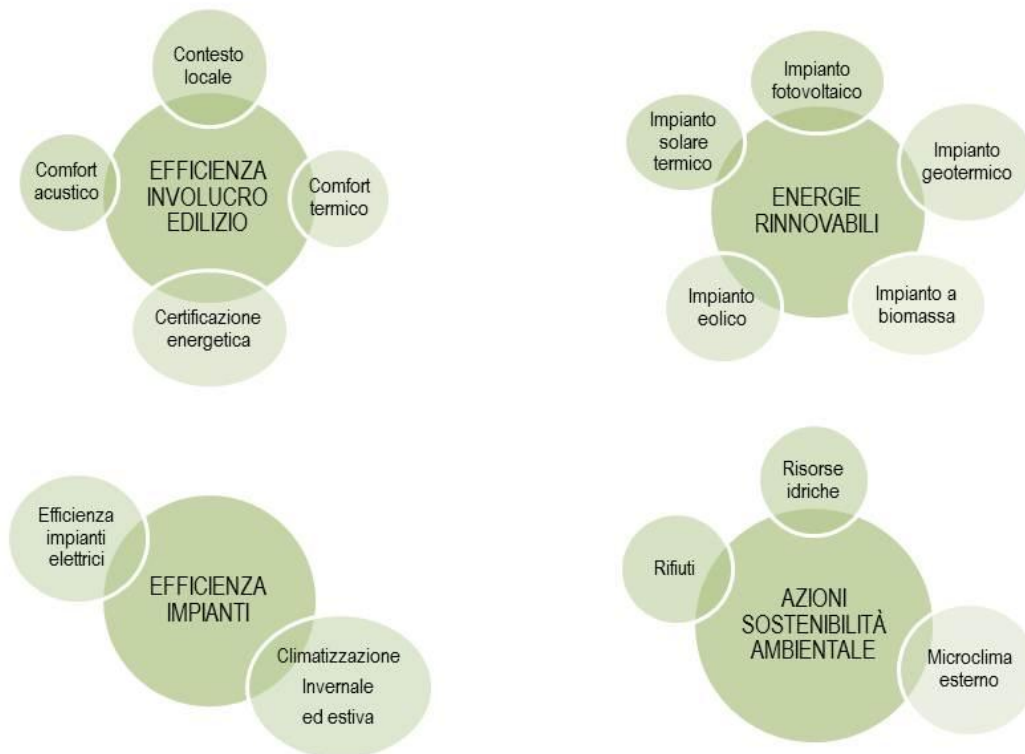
Contesto locale

Comfort acustico

EFFICIENZA INVOLUCRO EDILIZIO

Comfort termico

Certificazione energetica

Impianto fotovoltaico

Impianto solare termico

Impianto geotermico

ENERGIE RINNOVABILI

Impianto eolico

Impianto a biomassa

Efficienza impianti elettrici

EFFICIENZA IMPIANTI

Climatizzazione Invernale ed estiva

Risorse idriche

Rifiuti

AZIONI SOSTENIBILITÀ AMBIENTALE

Microclima esterno